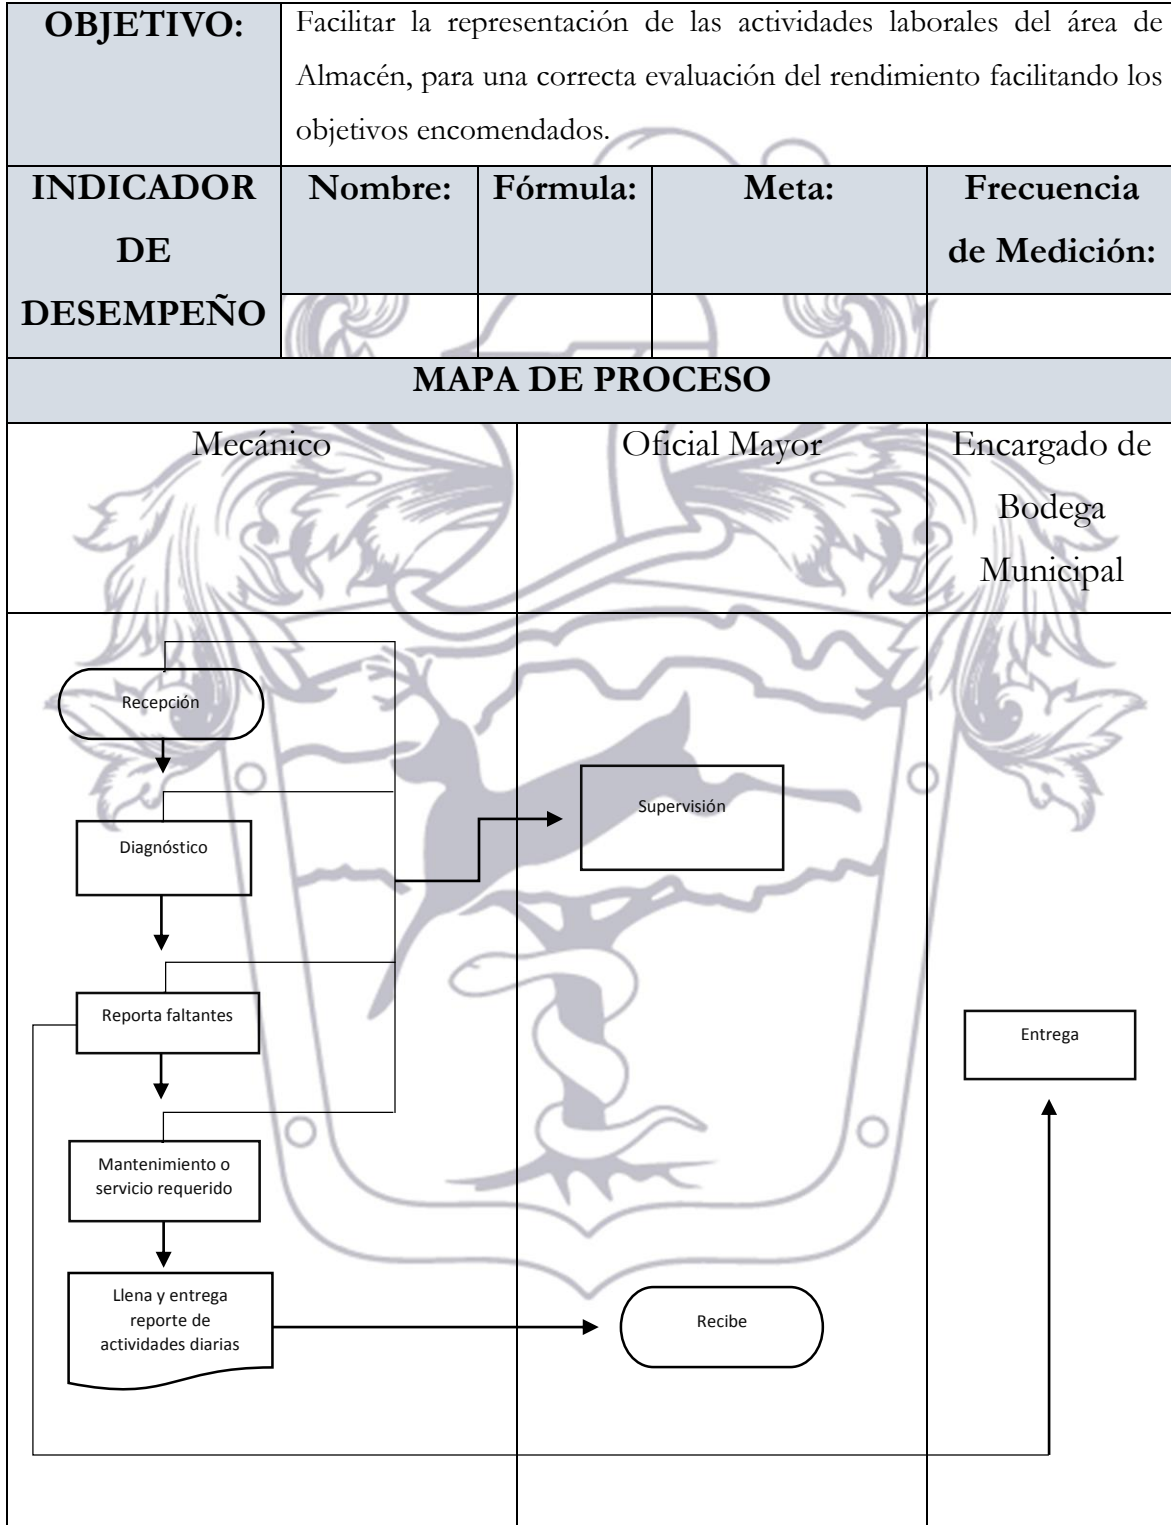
| OBJETIVO: | Facilitar la representación de las actividades laborales del área de Almacén, para una correcta evaluación del rendimiento facilitando los objetivos encomendados. | | | |
|---|---|---|---|---|
| INDICADOR DE DESEMPEÑO | Nombre: | Fórmula: | Meta: | Frecuencia de Medición: |
| | | | | |

MAPA DE PROCESO

| Mecánico | Oficial Mayor | Encargado de Bodega Municipal |
|---|---|---|

Recepción

Diagnóstico

Reporta faltantes

Mantenimiento o servicio requerido

Llena y entrega reporte de actividades diarias

Supervisión

Recibe

Entrega